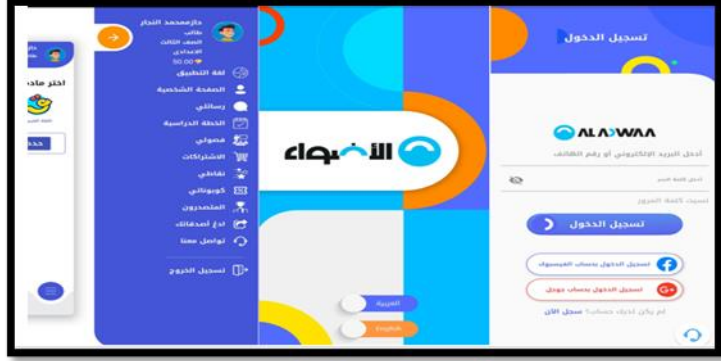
حازم محمد النجار
طالب
الصف الثالث
الإعدادي
50.00

لغة التطبيق
الصفحة الشخصية
رسائلي
الخطة الدراسية
فصولي
الاشتراكات
نقاطي
كوبوناتي
المتصدرون
ادعُ أصدقائك
تواصل معنا
تسجيل الخروج

اختر ماد

الأضواء

العربية
English

تسجيل الدخول

ALADWAA

أدخل البريد الإلكتروني أو رقم الهاتف

نسيت كلمة المرور

تسجيل الدخول

تسجيل الدخول بحساب الفيسبوك
تسجيل الدخول بحساب جوجل

لم يكن لديك حساب؟ سجل الآن